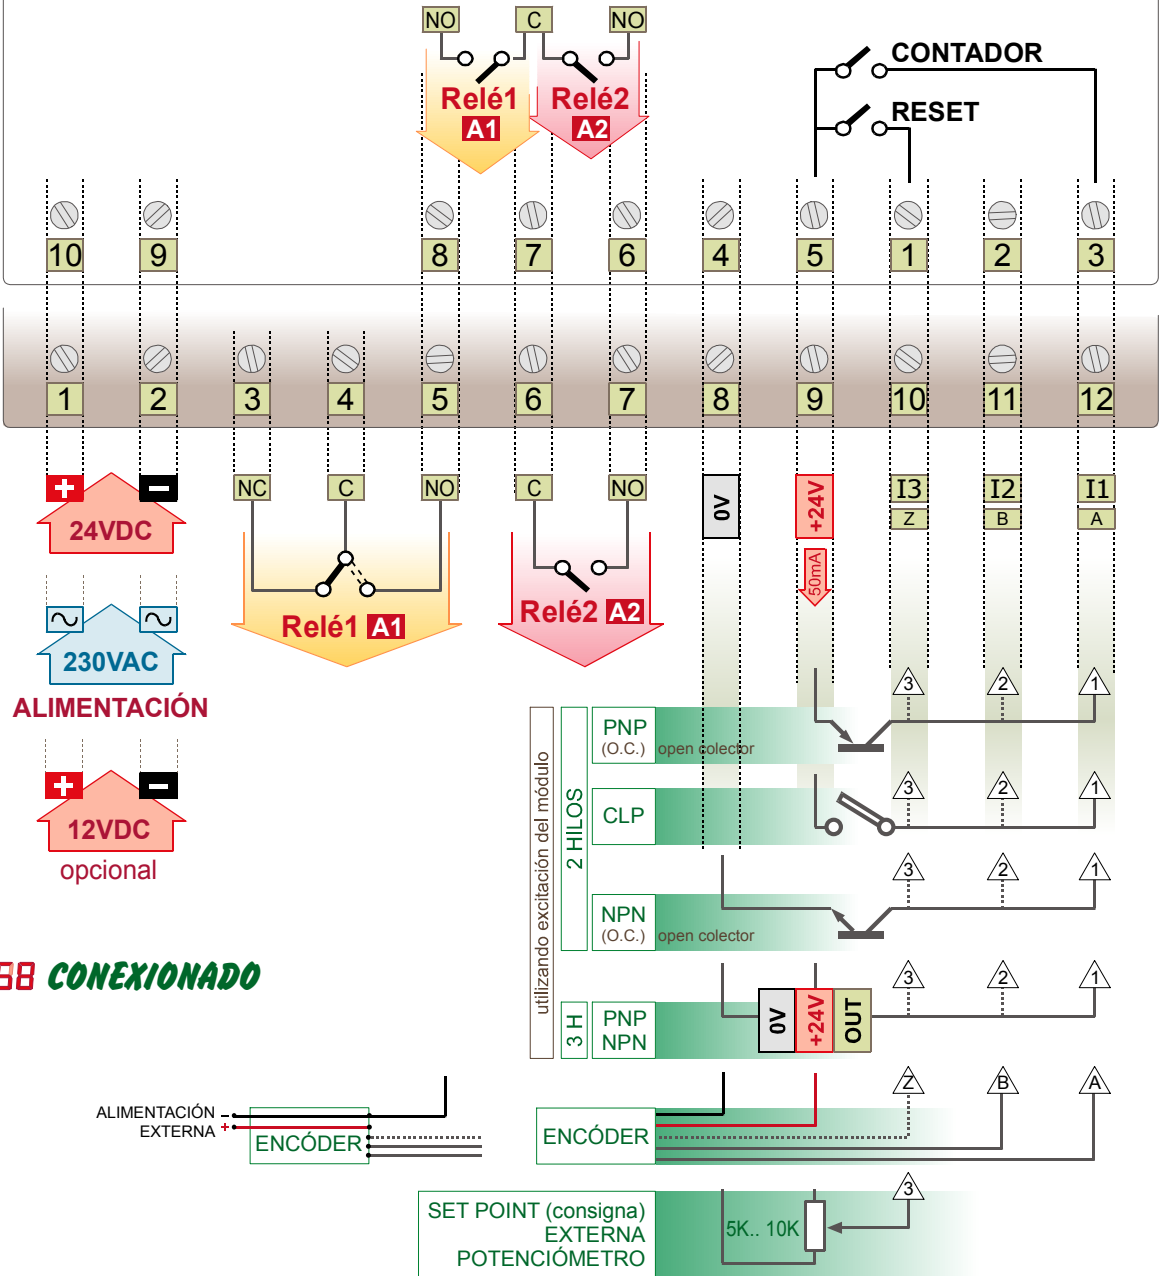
NO C NO
Relé1 A1
Relé2 A2
CONTADOR
RESET

10 9 8 7 6 4 5 1 2 3

1 2 3 4 5 6 7 8 9 10 11 12

24VDC
NC C NO
C NO
0V
+24V
50mA
I3 Z
I2 B
I1 A
Relé1 A1
Relé2 A2
230VAC
ALIMENTACIÓN
12VDC
opcional

3 2 1
PNP (O.C.) open colector
utilizando excitación del módulo
2 HILOS
CLP
3 2 1
3 2 1
NPN (O.C.) open colector
88 CONEXIONADO
3 2 1
3 H
PNP NPN
0V +24V OUT

ALIMENTACIÓN EXTERNA
ENCÓDER
Z B A
ENCÓDER
3
SET POINT (consigna) EXTERNA POTENCIÓMETRO
5K.. 10K